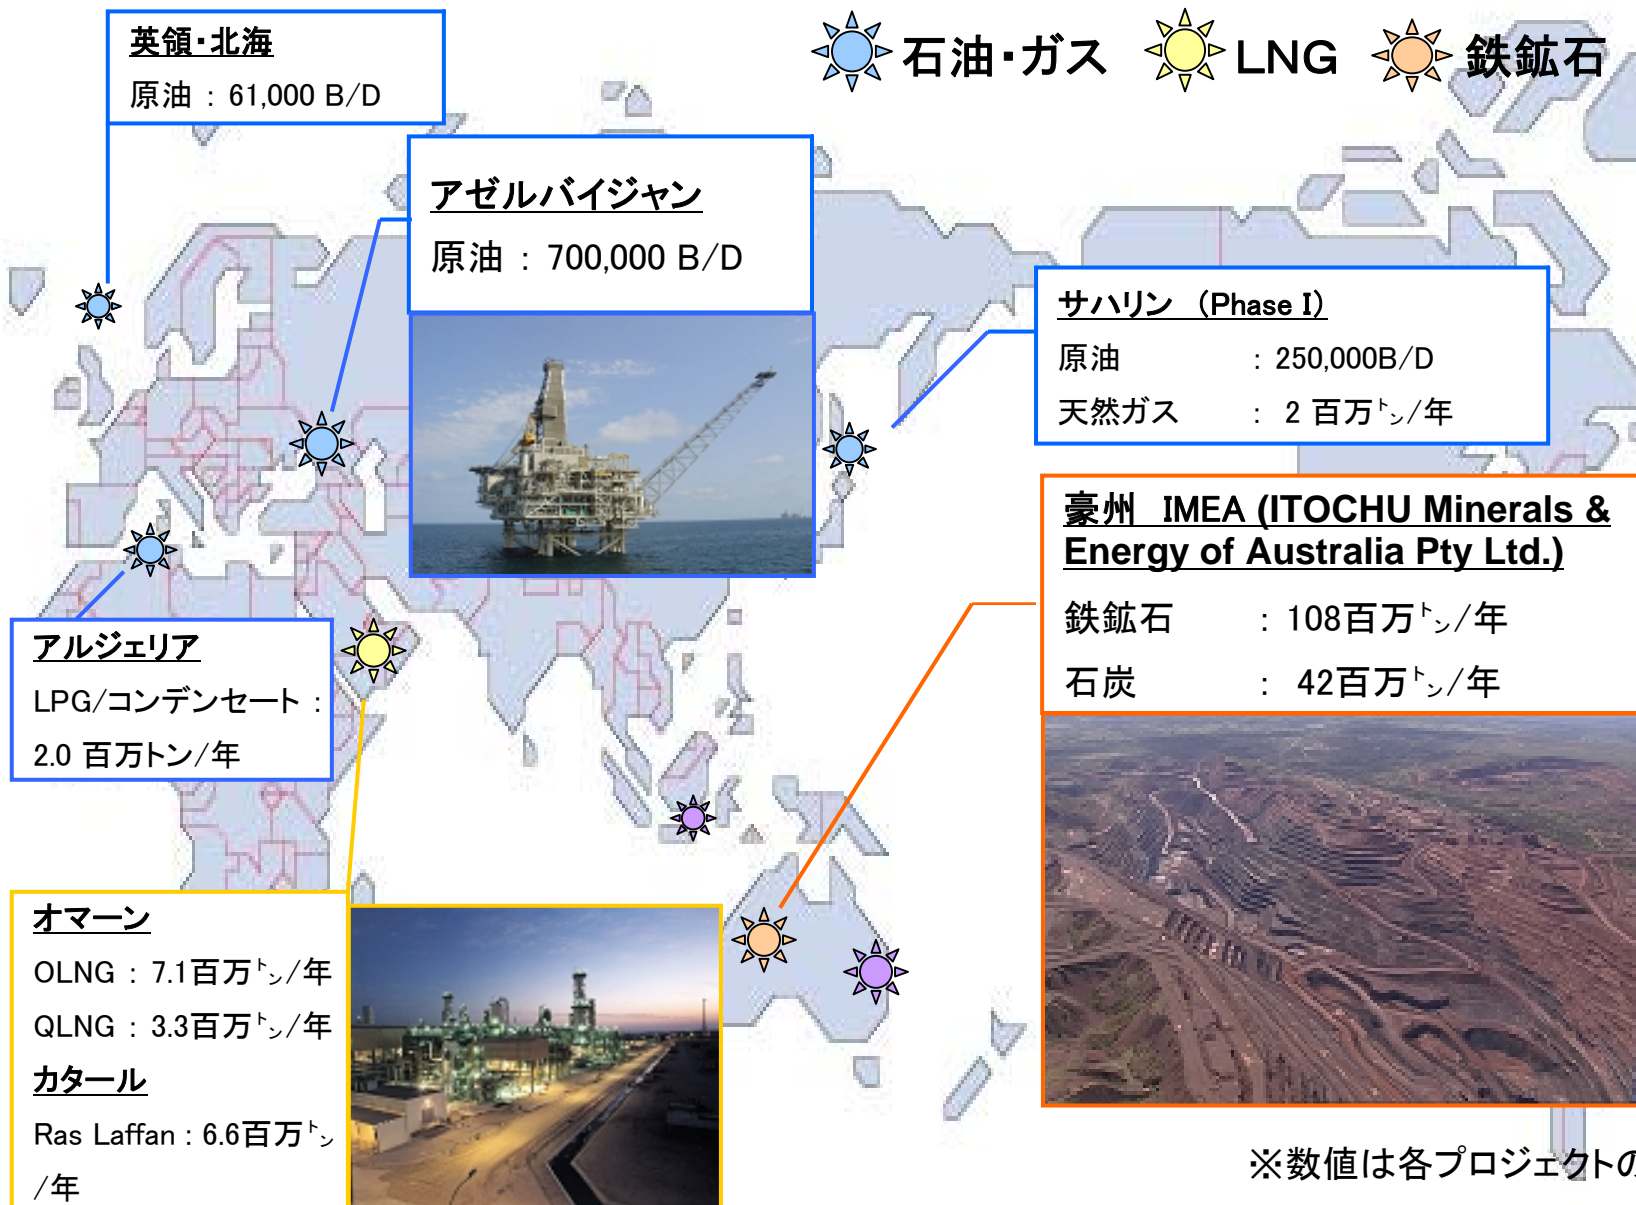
石油・ガス LNG 鉄鉱石

英領・北海
原油 ： 61,000 B/D

アゼルバイジャン
原油 ： 700,000 B/D

サハリン （Phase I）
原油 ： 250,000B/D
天然ガス ： 2 百万㌧/年

豪州 IMEA (ITOCHU Minerals & Energy of Australia Pty Ltd.)
鉄鉱石 ： 108百万㌧/年
石炭 ： 42百万㌧/年

アルジェリア
LPG/コンデンセート ： 2.0 百万トン/年

オマーン
OLNG ： 7.1百万㌧/年
QLNG ： 3.3百万㌧/年
カタール
Ras Laffan : 6.6百万㌧/年

※数値は各プロジェクトの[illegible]